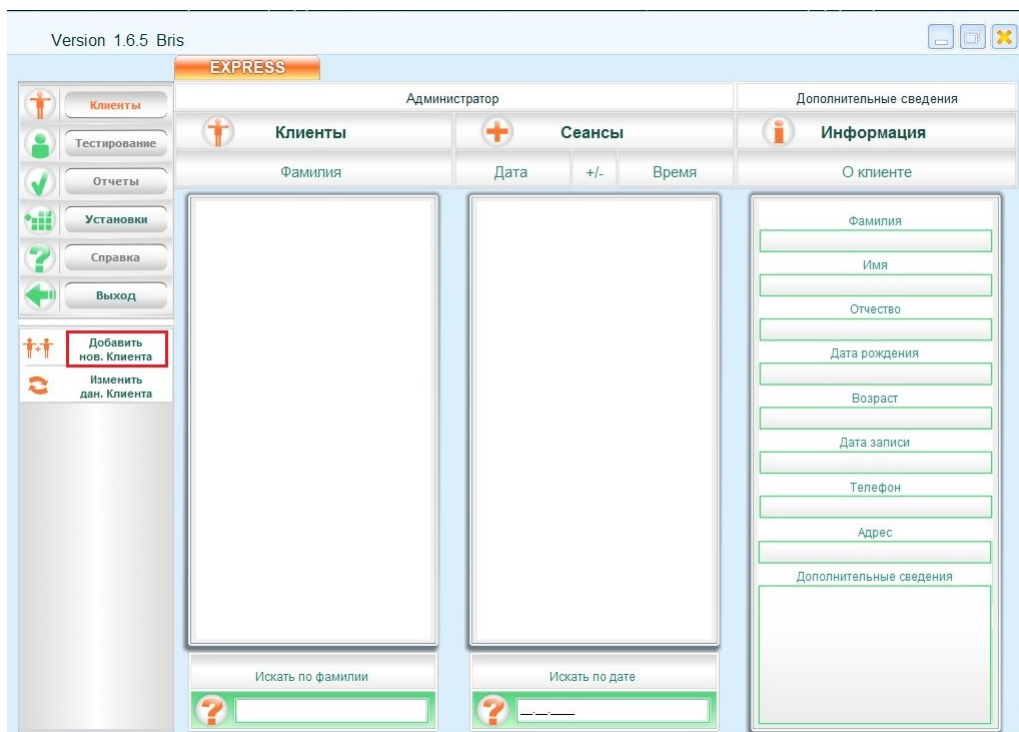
Version 1.6.5 Bris

EXPRESS

Клиенты
Тестирование
Отчеты
Установки
Справка
Выход

Добавить нов. Клиента
Изменить дан. Клиента

Администратор

Дополнительные сведения

Клиенты

Сеансы

Информация

Фамилия

Дата

+/-

Время

О клиенте

Фамилия
Имя
Отчество
Дата рождения
Возраст
Дата записи
Телефон
Адрес
Дополнительные сведения

Искать по фамилии

Искать по дате

__.__.____